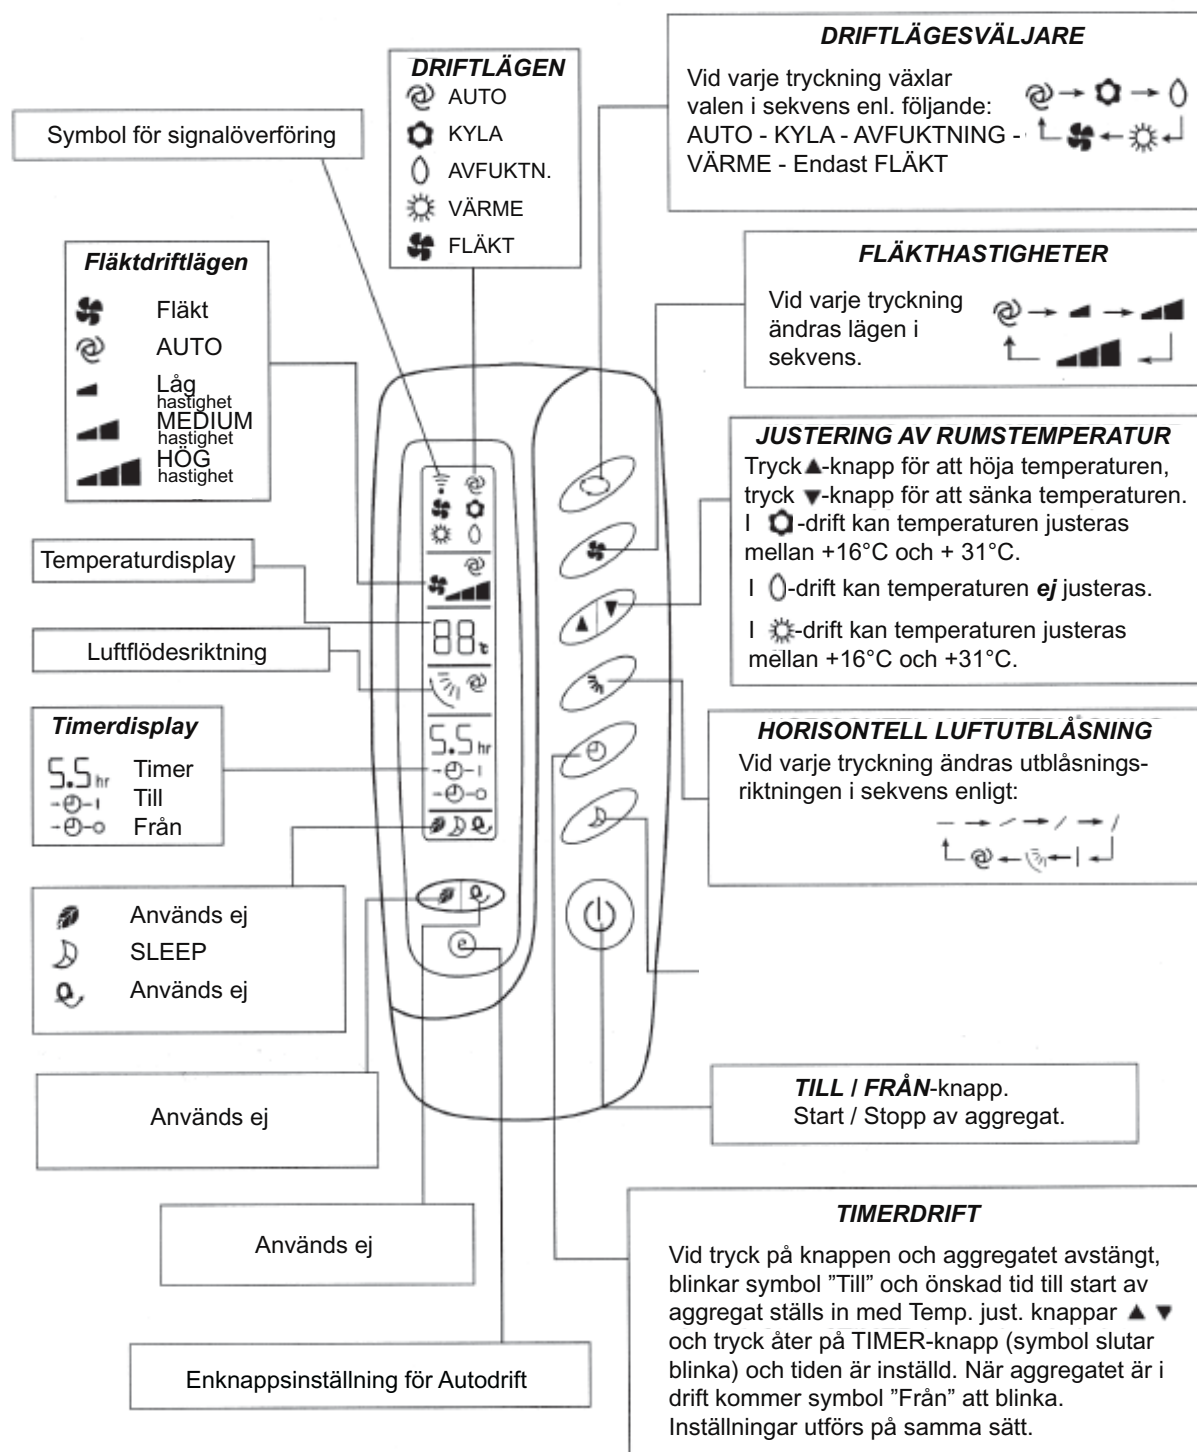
DRIFTLÄGEN
AUTO
KYLA
AVFUKTN.
VÄRME
FLÄKT

Symbol för signalöverföring

DRIFTLÄGESVÄLJARE
Vid varje tryckning växlar valen i sekvens enl. följande: AUTO - KYLA - AVFUKTNING - VÄRME - Endast FLÄKT

Fläktdriftlägen
Fläkt
AUTO
Låg hastighet
MEDIUM hastighet
HÖG hastighet

FLÄKTHASTIGHETER
Vid varje tryckning ändras lägen i sekvens.

JUSTERING AV RUMSTEMPERATUR
Tryck ▲-knapp för att höja temperaturen, tryck ▼-knapp för att sänka temperaturen.
I -drift kan temperaturen justeras mellan +16°C och + 31°C.
I -drift kan temperaturen ej justeras.
I -drift kan temperaturen justeras mellan +16°C och +31°C.

Temperaturdisplay

Luftflödesriktning

88

Timerdisplay
5.5 hr Timer
Till
Från

5.5 hr

HORISONTELL LUFTUTBLÅSNING
Vid varje tryckning ändras utblåsningsriktningen i sekvens enligt:

Används ej
SLEEP
Används ej

Används ej

TILL / FRÅN-knapp.
Start / Stopp av aggregat.

TIMERDRIFT
Vid tryck på knappen och aggregatet avstängt, blinkar symbol ”Till” och önskad tid till start av aggregat ställs in med Temp. just. knappar ▲ ▼ och tryck åter på TIMER-knapp (symbol slutar blinka) och tiden är inställd. När aggregatet är i drift kommer symbol ”Från” att blinka. Inställningar utförs på samma sätt.

Används ej

Enknappsinställning för Autodrift